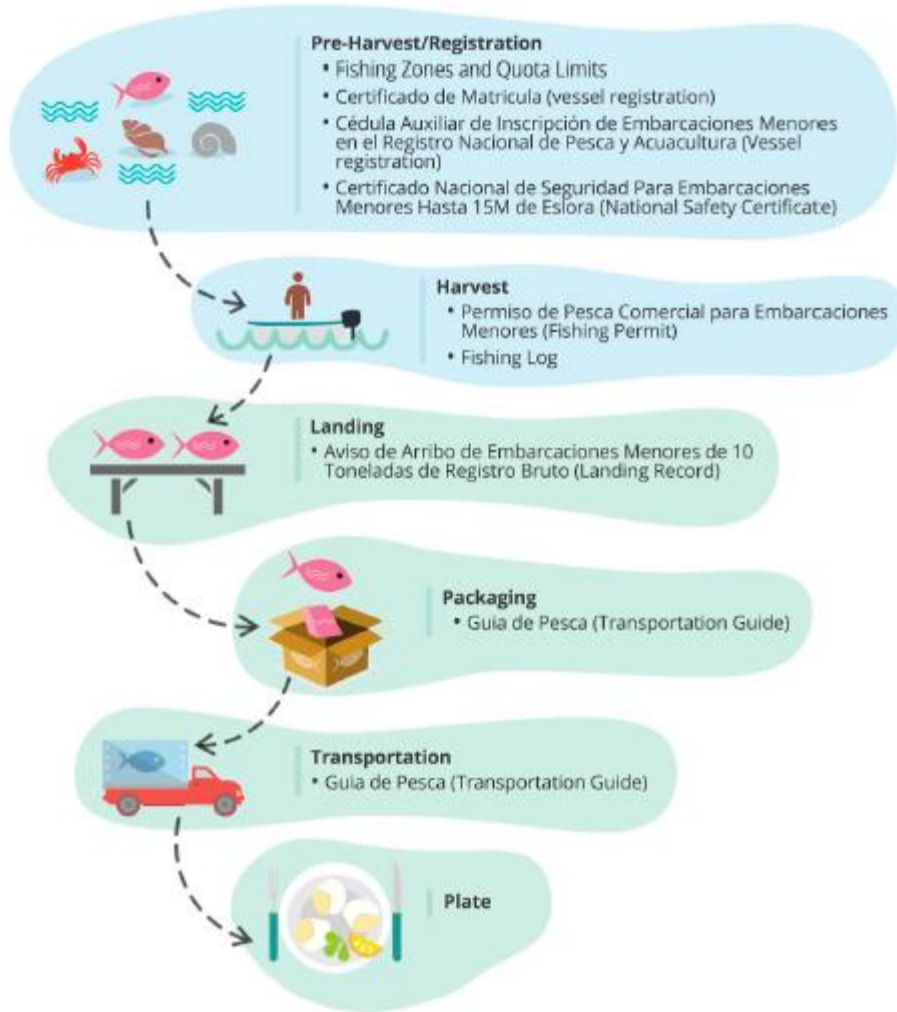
Pre-Harvest/Registration
• Fishing Zones and Quota Limits
• Certificado de Matricula (vessel registration)
• Cédula Auxiliar de Inscripción de Embarcaciones Menores en el Registro Nacional de Pesca y Acuacultura (Vessel registration)
• Certificado Nacional de Seguridad Para Embarcaciones Menores Hasta 15M de Eslora (National Safety Certificate)

Harvest
• Permiso de Pesca Comercial para Embarcaciones Menores (Fishing Permit)
• Fishing Log

Landing
• Aviso de Arribo de Embarcaciones Menores de 10 Toneladas de Registro Bruto (Landing Record)

Packaging
• Guia de Pesca (Transportation Guide)

Transportation
• Guia de Pesca (Transportation Guide)

Plate